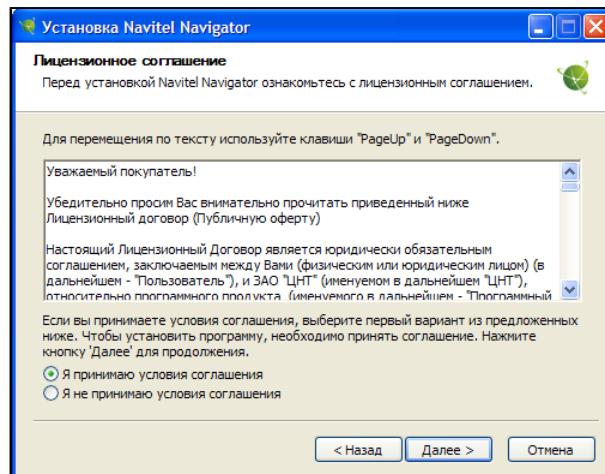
Установка Navitel Navigator

Лицензионное соглашение

Перед установкой Navitel Navigator ознакомьтесь с лицензионным соглашением.

Для перемещения по тексту используйте клавиши "PageUp" и "PageDown".

Уважаемый покупатель!

Убедительно просим Вас внимательно прочитать приведенный ниже Лицензионный договор (Публичную оферту)

Настоящий Лицензионный Договор является юридически обязательным соглашением, заключаемым между Вами (физическим или юридическим лицом) (в дальнейшем - "Пользователь"), и ЗАО "ЦНТ" (именуемом в дальнейшем "ЦНТ"), относительно программного продукта (именуемого в дальнейшем - "Программный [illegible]

Если вы принимаете условия соглашения, выберите первый вариант из предложенных ниже. Чтобы установить программу, необходимо принять соглашение. Нажмите кнопку 'Далее' для продолжения.

Я принимаю условия соглашения

Я не принимаю условия соглашения

< Назад

Далее >

Отмена